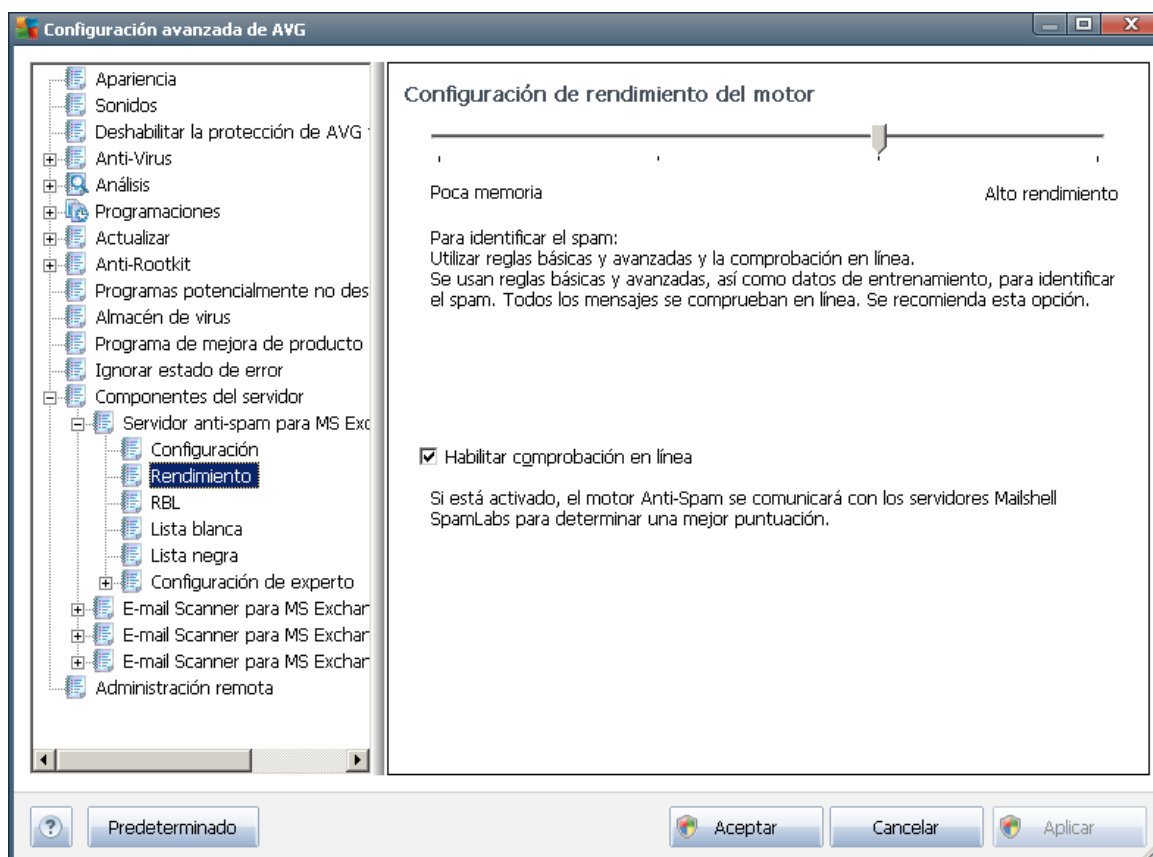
Configuración avanzada de AVG

Apariencia
Sonidos
Deshabilitar la protección de AVG
Anti-Virus
Análisis
Programaciones
Actualizar
Anti-Rootkit
Programas potencialmente no des
Almacén de virus
Programa de mejora de producto
Ignorar estado de error
Componentes del servidor
Servidor anti-spam para MS Exc
Configuración
Rendimiento
RBL
Lista blanca
Lista negra
Configuración de experto
E-mail Scanner para MS Exchar
E-mail Scanner para MS Exchar
E-mail Scanner para MS Exchar
Administración remota

Configuración de rendimiento del motor

Poca memoria
Alto rendimiento

Para identificar el spam:
Utilizar reglas básicas y avanzadas y la comprobación en línea.
Se usan reglas básicas y avanzadas, así como datos de entrenamiento, para identificar el spam. Todos los mensajes se comprueban en línea. Se recomienda esta opción.

Habilitar comprobación en línea

Si está activado, el motor Anti-Spam se comunicará con los servidores Mailshell SpamLabs para determinar una mejor puntuación.

Predeterminado
Aceptar
Cancelar
Aplicar